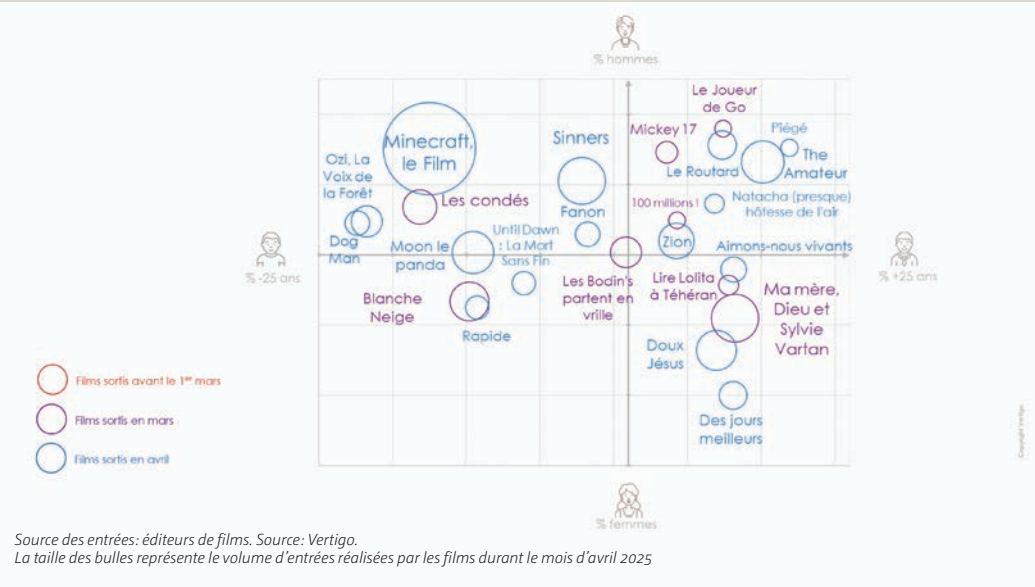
% hommes

% -25 ans

% +25 ans

% femmes

Le Joueur de Go

Mickey 17

Pìégé

Minecraft, le Film

Sinners

The Amateur

Le Routard

Ozi, La Voix de la Forêt

Les condés

Natacha (presque) hôtesse de l'air

100 millions !

Fanon

Until Dawn : La Mort Sans Fin

Zion

Dog Man

Moon le panda

Aimons-nous vivants

Les Bodin's partent en vrille

Lire Lolita à Téhéran

Ma mère, Dieu et Sylvie Vartan

Blanche Neige

Rapide

Doux Jésus

Des jours meilleurs

Films sortis avant le 1er mars

Films sortis en mars

Films sortis en avril

Copyright Vertigo

Source des entrées: éditeurs de films. Source: Vertigo.
La taille des bulles représente le volume d'entrées réalisées par les films durant le mois d'avril 2025